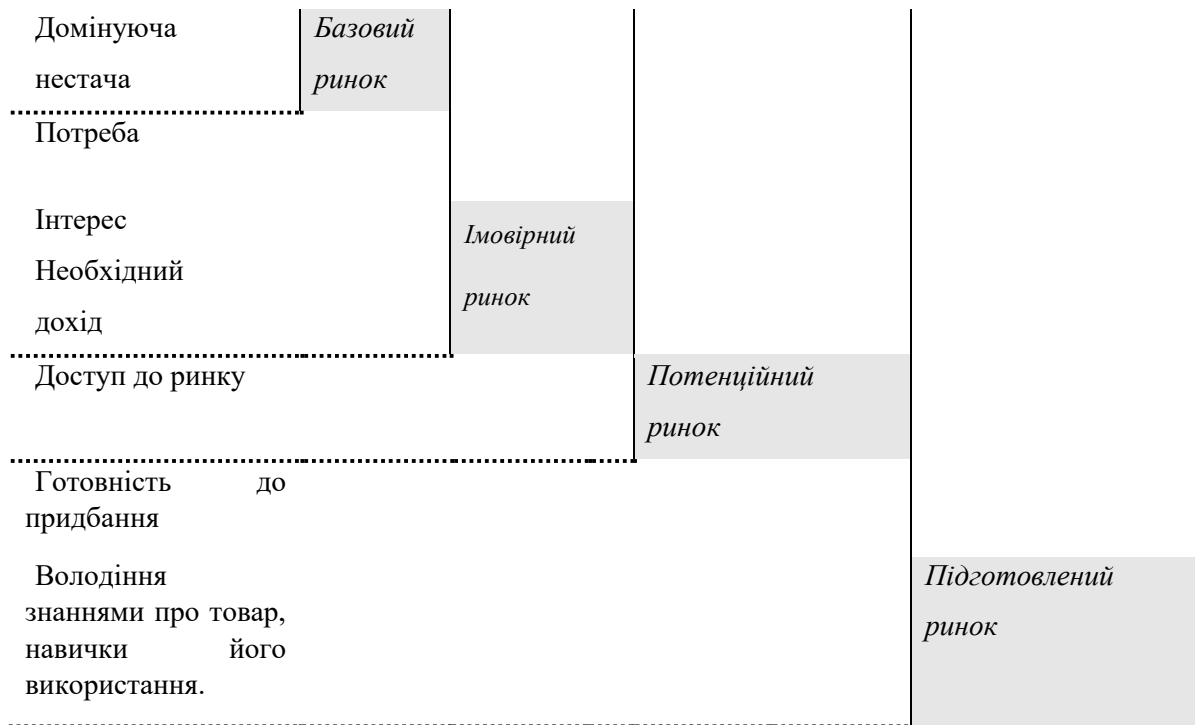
Домінуюча нестача

Базовий ринок

Потреба

Інтерес

Необхідний дохід

Імовірний ринок

Доступ до ринку

Потенційний ринок

Готовність до придбання

Володіння знаннями про товар, навички його використання.

Підготовлений ринок